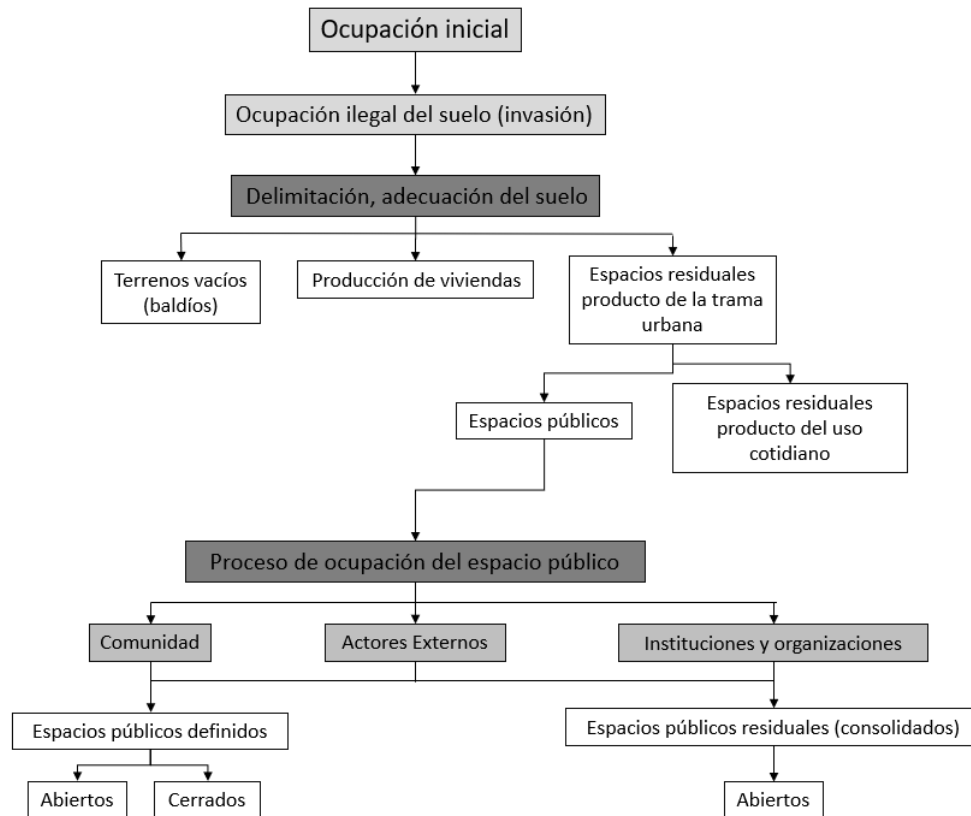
Ocupación inicial

Ocupación ilegal del suelo (invasión)

Delimitación, adecuación del suelo

Terrenos vacíos (baldíos)

Producción de viviendas

Espacios residuales producto de la trama urbana

Espacios públicos

Espacios residuales producto del uso cotidiano

Proceso de ocupación del espacio público

Comunidad

Actores Externos

Instituciones y organizaciones

Espacios públicos definidos

Espacios públicos residuales (consolidados)

Abiertos

Cerrados

Abiertos